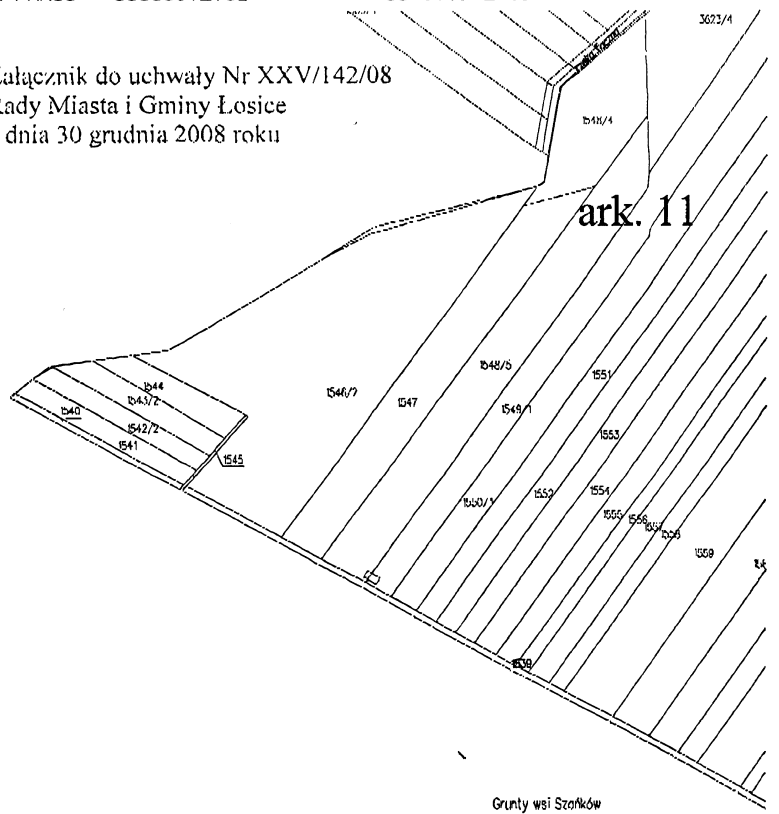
Załącznik do uchwały Nr XXV/142/08
Rady Miasta i Gminy Łosice
z dnia 30 grudnia 2008 roku

3623/4

1548/4

ark. 11

1544
1543/2
1540
1542/2
1541
1545
1546/2
1547
1548/5
1549/1
1551
1553
1550/1
1552
1554
1555
1556
1557
1558
1559
1539

Grunty wsi Szańków